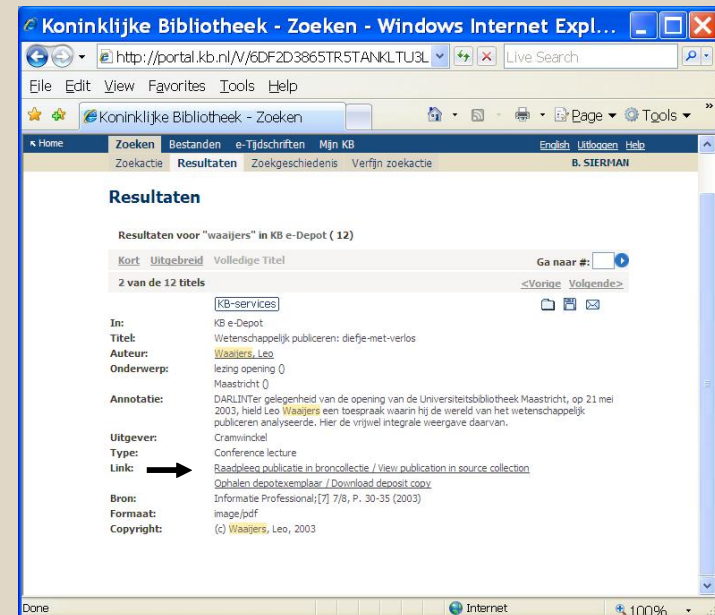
Koninklijke Bibliotheek - Zoeken - Windows Internet Expl...

http://portal.kb.nl/V/6DF2D3865TR5TANKLTU3L

Live Search

File Edit View Favorites Tools Help

Koninklijke Bibliotheek - Zoeken

Page · Tools ·

Home Zoeken Bestanden e-Tijdschriften Mijn KB English Uitloggen Help

Zoekactie Resultaten Zoekgeschiedenis Verfijn zoekactie B. SIERMAN

Resultaten

Resultaten voor "waaijers" in KB e-Depot ( 12)

Kort Uitgebreid Volledige Titel Ga naar #:

2 van de 12 titels <Vorige Volgende>

KB-services

| | |
|---|---|
| In: | KB e-Depot |
| Titel: | Wetenschappelijk publiceren: diefje-met-verlos |
| Auteur: | Waaijers, Leo |
| Onderwerp: | lezing opening () |
| | Maastricht () |
| Annotatie: | DARLINTer gelegenheid van de opening van de Universiteitsbibliotheek Maastricht, op 21 mei 2003, hield Leo Waaijers een toespraak waarin hij de wereld van het wetenschappelijk publiceren analyseerde. Hier de vrijwel integrale weergave daarvan. |
| Uitgever: | Cramwinckel |
| Type: | Conference lecture |
| Link: | Raadpleeg publicatie in broncollectie / View publication in source collection |
| | Ophalen depotexemplaar / Download deposit copy |
| Bron: | Informatie Professional;[7] 7/8, P. 30-35 (2003) |
| Formaat: | image/pdf |
| Copyright: | (c) Waaijers, Leo, 2003 |

Done Internet 100%